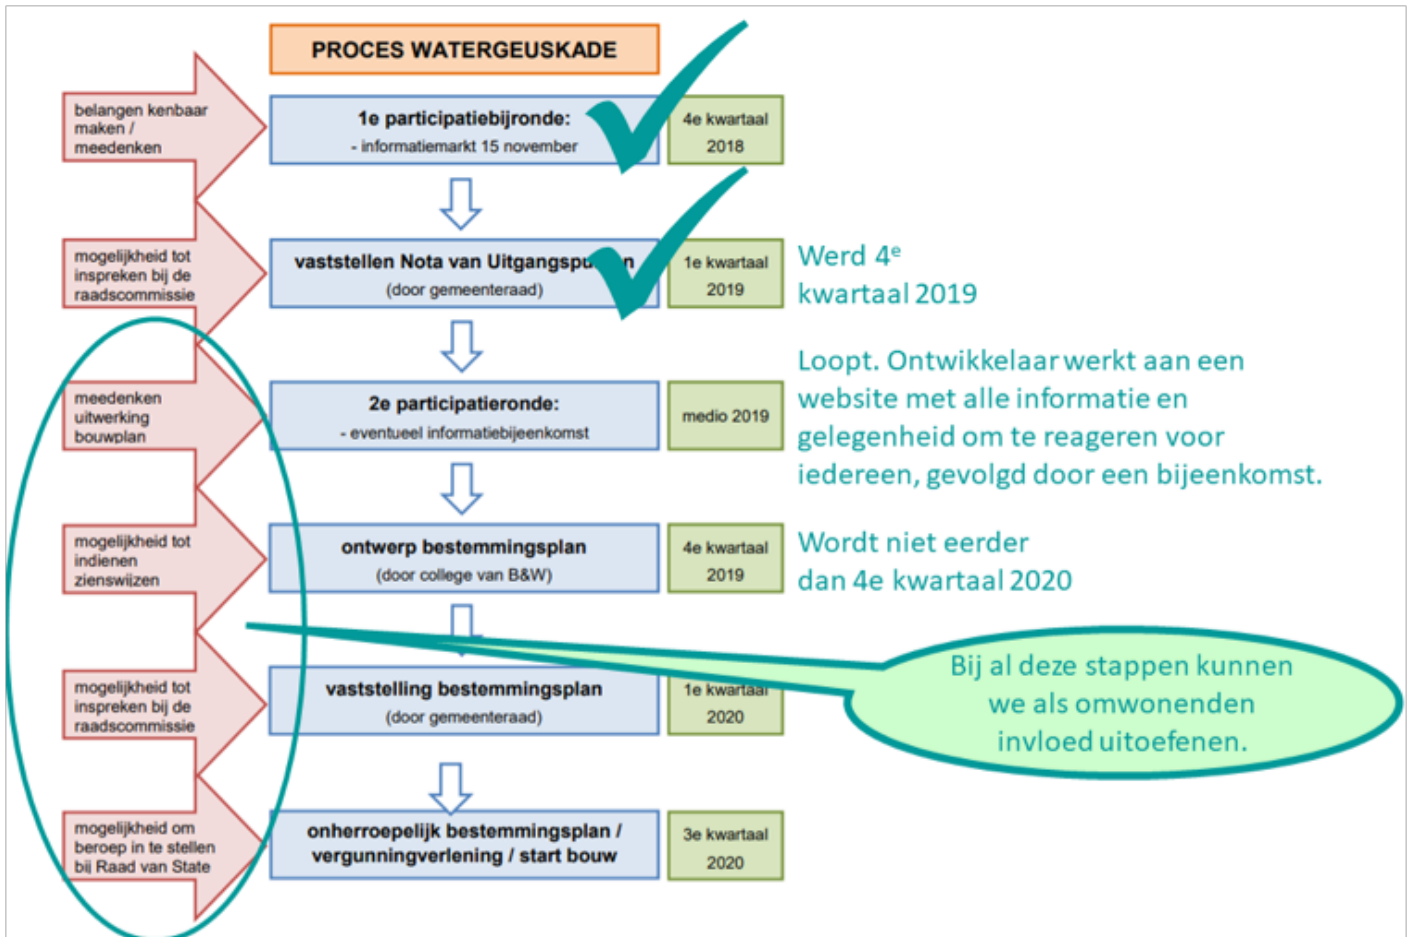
PROCES WATERGEUSKADE

belangen kenbaar maken / meedenken

1e participatiebijronde:
- informatiemarkt 15 november

4e kwartaal 2018

mogelijkheid tot inspreken bij de raadscommissie

vaststellen Nota van Uitgangspu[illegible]n
(door gemeenteraad)

1e kwartaal 2019

Werd 4$^e$ kwartaal 2019

meedenken uitwerking bouwplan

2e participatieronde:
- eventueel informatiebijeenkomst

medio 2019

Loopt. Ontwikkelaar werkt aan een website met alle informatie en gelegenheid om te reageren voor iedereen, gevolgd door een bijeenkomst.

mogelijkheid tot indienen zienswijzen

ontwerp bestemmingsplan
(door college van B&W)

4e kwartaal 2019

Wordt niet eerder dan 4e kwartaal 2020

mogelijkheid tot inspreken bij de raadscommissie

vaststelling bestemmingsplan
(door gemeenteraad)

1e kwartaal 2020

Bij al deze stappen kunnen we als omwonenden invloed uitoefenen.

mogelijkheid om beroep in te stellen bij Raad van State

onherroepelijk bestemmingsplan / vergunningverlening / start bouw

3e kwartaal 2020